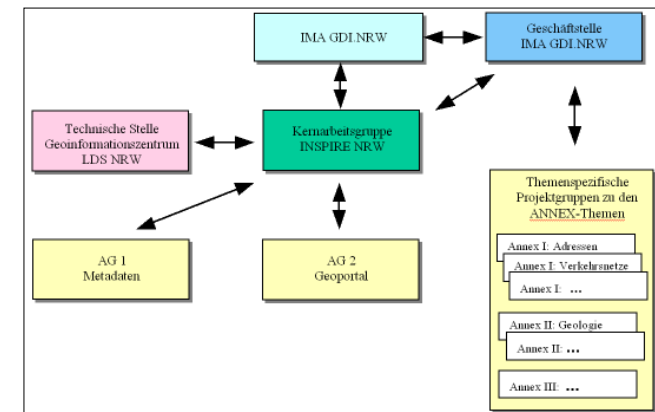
IMA GDI.NRW

Geschäftstelle
IMA GDI.NRW

Technische Stelle
Geoinformationszentrum
LDS NRW

Kernarbeitsgruppe
INSPIRE NRW

Themenspezifische
Projektgruppen zu den
ANNEX-Themen

AG 1
Metadaten

AG 2
Geoportal

Annex I: Adressen

Annex I: Verkehrsnetze

Annex I: ...

Annex II: Geologie

Annex II: ...

Annex III: ...